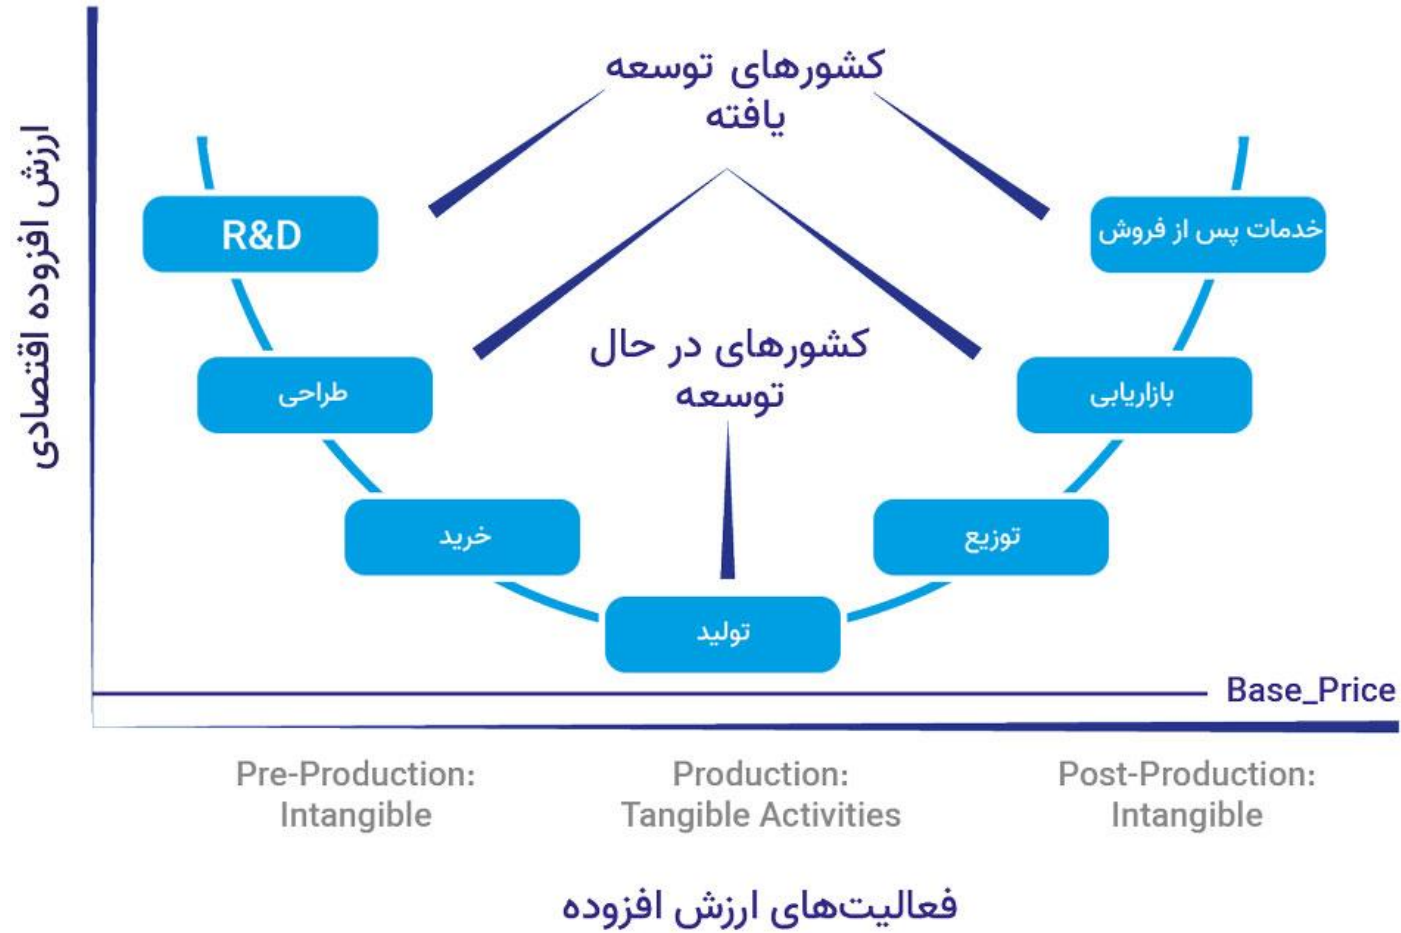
ارزش افزوده اقتصادی

کشورهای توسعه یافته

R&D

خدمات پس از فروش

کشورهای در حال توسعه

طراحی

بازاریابی

خرید

توزیع

تولید

Base_Price

Pre-Production: Intangible

Production: Tangible Activities

Post-Production: Intangible

فعالیت‌های ارزش افزوده